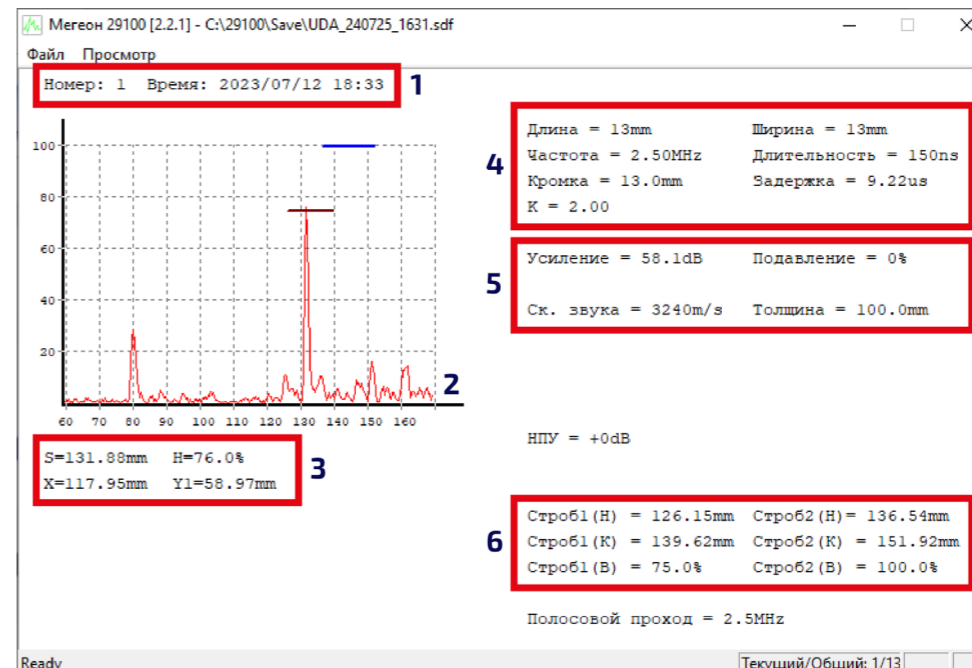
Мегеон 29100 [2.2.1] - C:\29100\Save\UDA_240725_1631.sdf

Файл Просмотр

Номер: 1 Время: 2023/07/12 18:33

1

100
80
60
40
20

60 70 80 90 100 110 120 130 140 150 160

2

S=131.88mm H=76.0%
X=117.95mm Y1=58.97mm

3

Длина = 13mm Ширина = 13mm
Частота = 2.50MHz Длительность = 150ns
Кромка = 13.0mm Задержка = 9.22us
K = 2.00

4

Усиление = 58.1dB Подавление = 0%

Ск. звука = 3240m/s Толщина = 100.0mm

5

НПУ = +0dB

Строб1(H) = 126.15mm Строб2(H)= 136.54mm
Строб1(K) = 139.62mm Строб2(K) = 151.92mm
Строб1(B) = 75.0% Строб2(B) = 100.0%

6

Полосовой проход = 2.5MHz

Ready

Текущий/Общий: 1/13